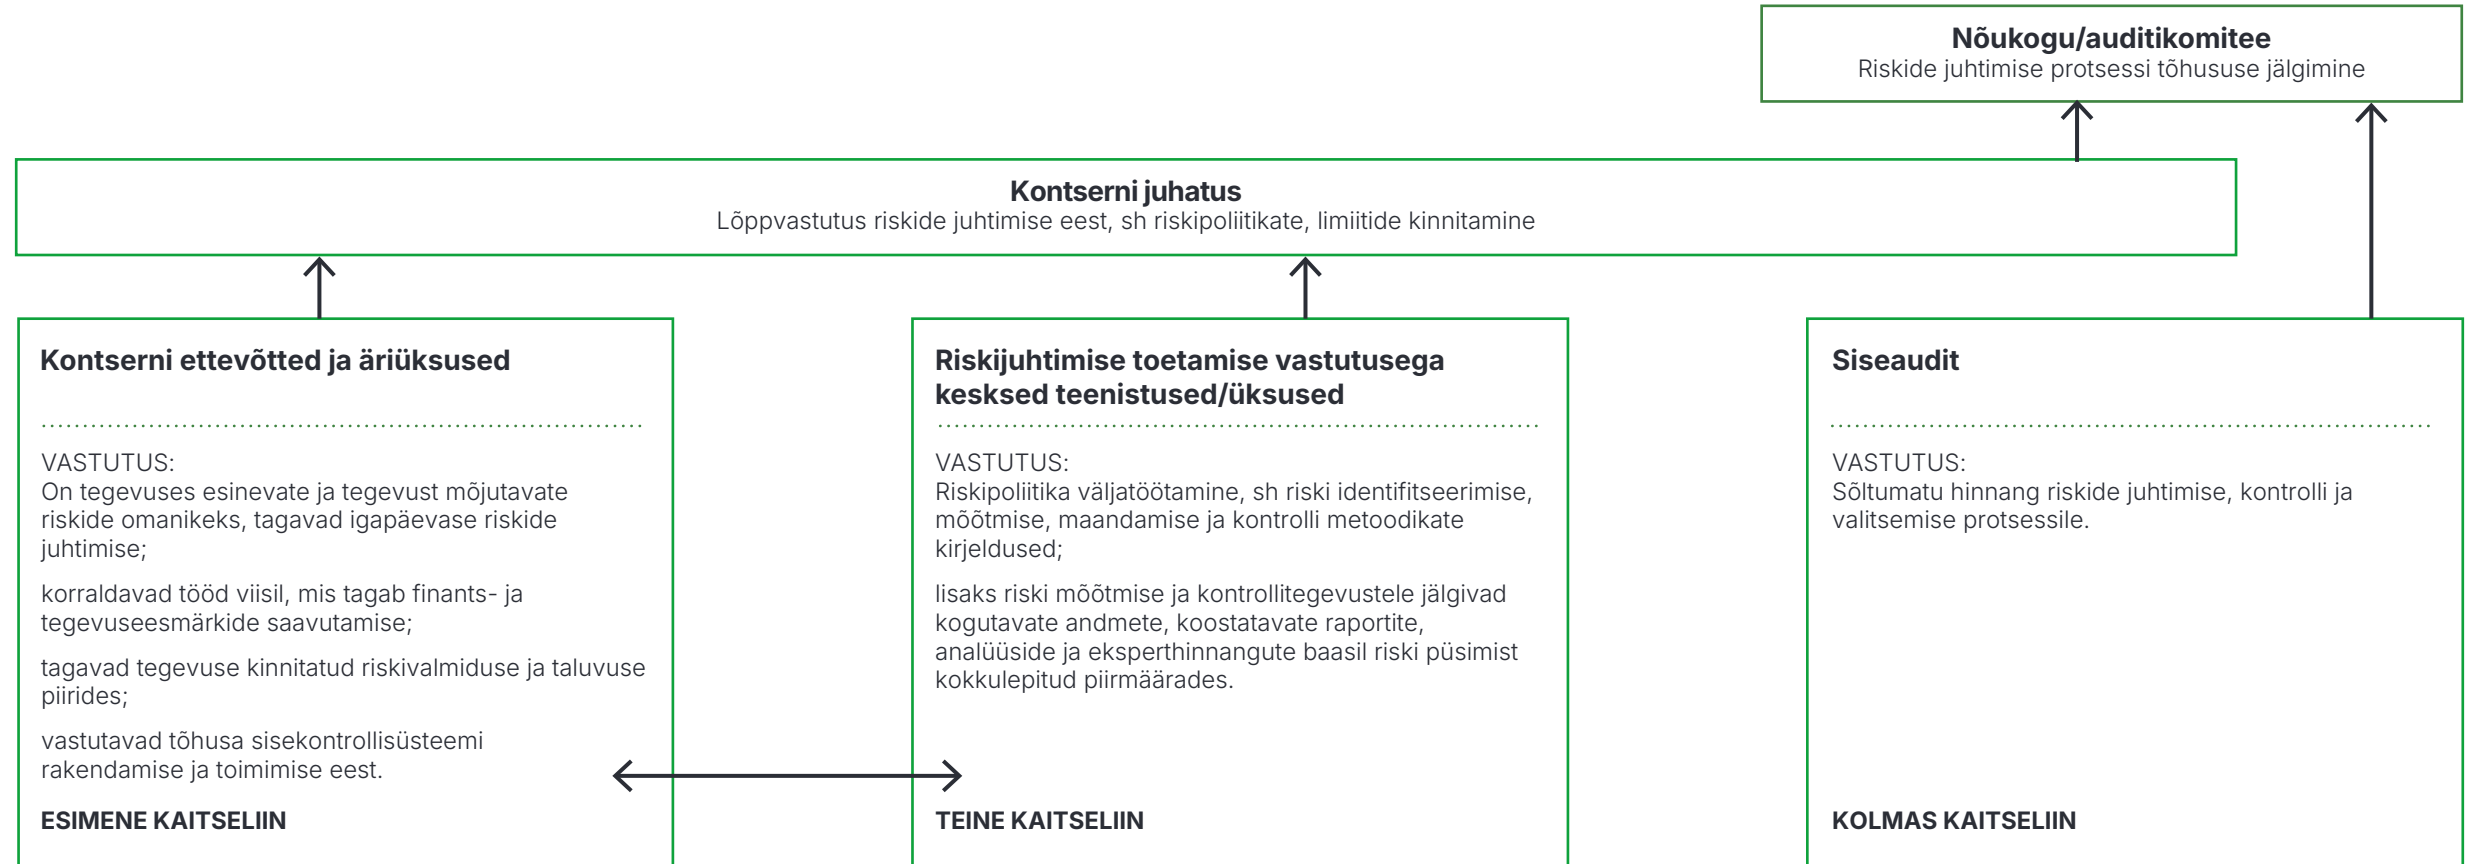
**Nõukogu/auditikomitee**
Riskide juhtimise protsessi tõhususe jälgimine

**Kontserni juhatus**
Lõppvastutus riskide juhtimise eest, sh riskipoliitikate, limiitide kinnitamine

**Kontserni ettevõtted ja äriüksused**

VASTUTUS:
On tegevuses esinevate ja tegevust mõjutavate riskide omanikeks, tagavad igapäevase riskide juhtimise;

korraldavad tööd viisil, mis tagab finants- ja tegevuseesmärkide saavutamise;

tagavad tegevuse kinnitatud riskivalmiduse ja taluvuse piirides;

vastutavad tõhusa sisekontrollisüsteemi rakendamise ja toimimise eest.

ESIMENE KAITSELIIN

**Riskijuhtimise toetamise vastutusega kesksed teenistused/üksused**

VASTUTUS:
Riskipoliitika väljatöötamine, sh riski identifitseerimise, mõõtmise, maandamise ja kontrolli metoodikate kirjeldused;

lisaks riski mõõtmise ja kontrollitegevustele jälgivad kogutavate andmete, koostatavate raportite, analüüside ja eksperthinnangute baasil riski püsimist kokkulepitud piirmäärades.

TEINE KAITSELIIN

**Siseaudit**

VASTUTUS:
Sõltumatu hinnang riskide juhtimise, kontrolli ja valitsemise protsessile.

KOLMAS KAITSELIIN